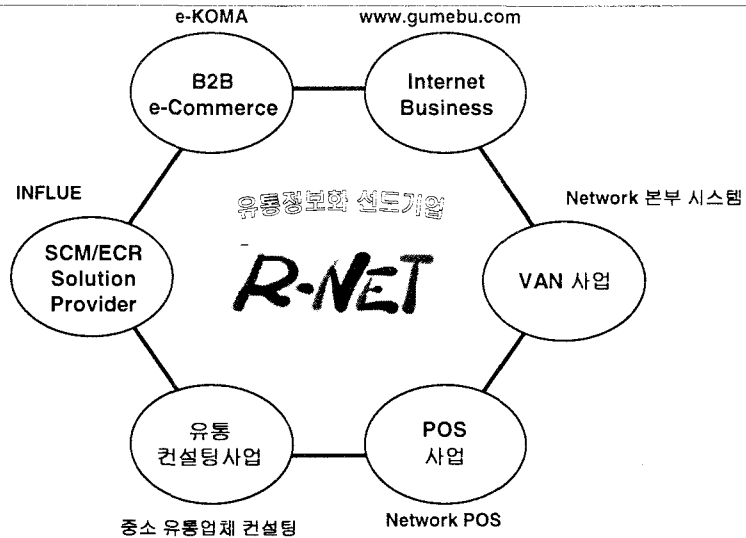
e-KOMA

www.gumebu.com

B2B e-Commerce

Internet Business

INFLUE

유통정보화 선도기업

Network 본부 시스템

R-NET

SCM/ECR Solution Provider

VAN 사업

유통 컨설팅사업

POS 사업

중소 유통업체 컨설팅

Network POS